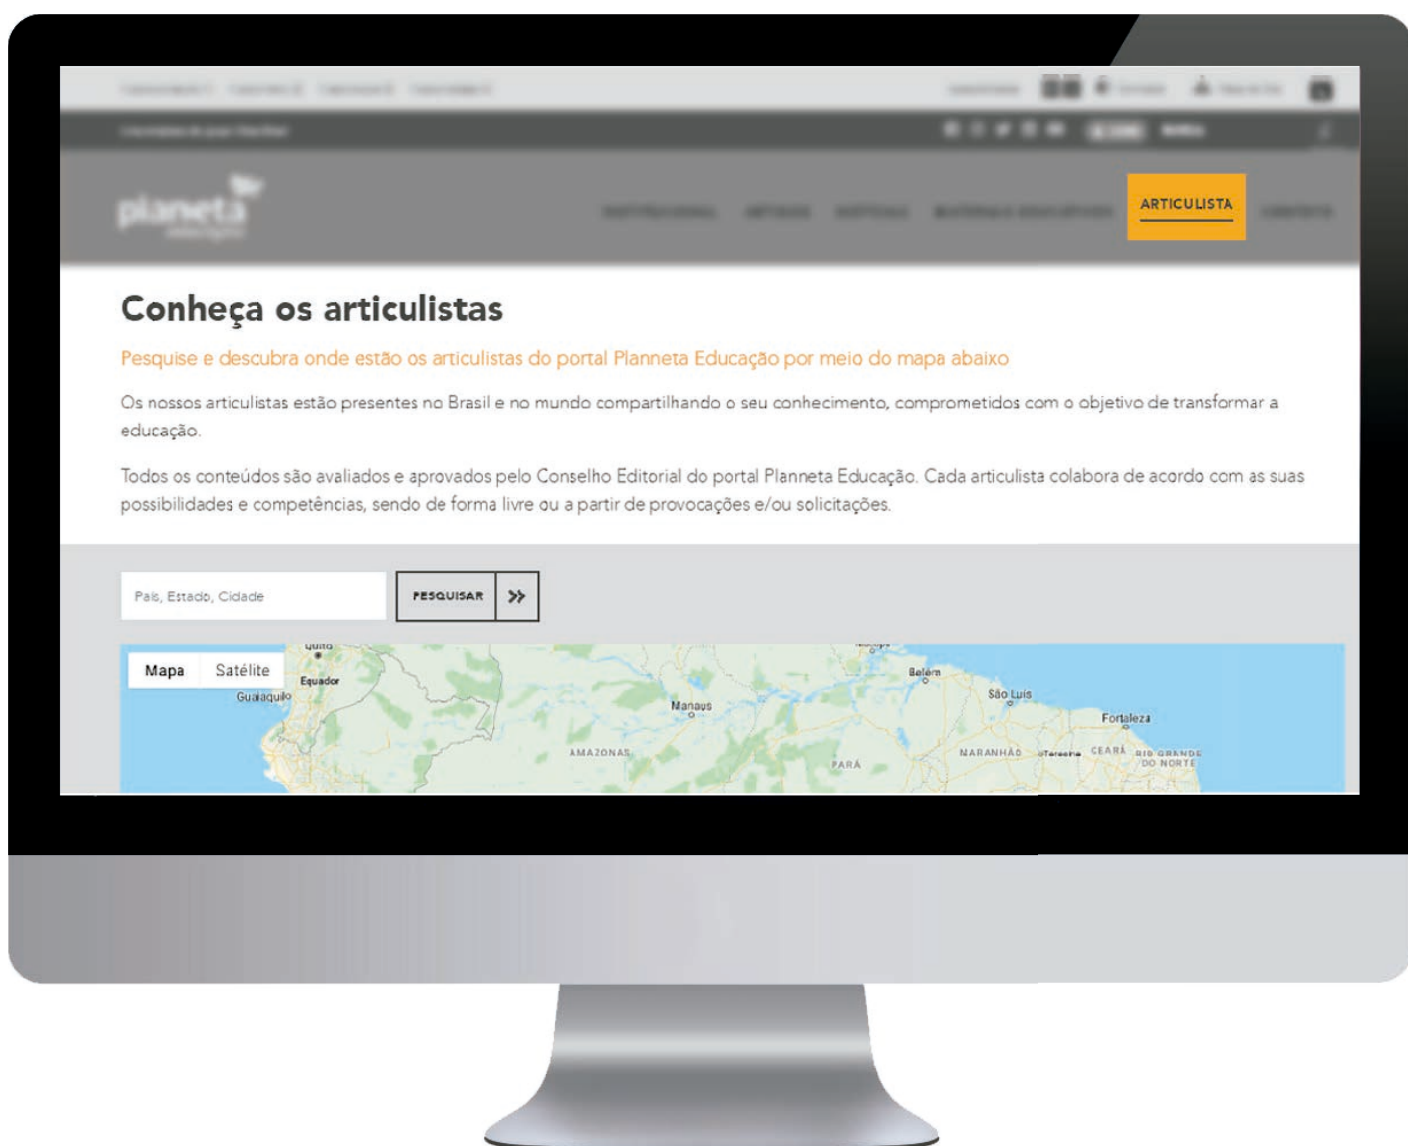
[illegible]

planeta

ARTICULISTA

Conheça os articulistas

Pesquise e descubra onde estão os articulistas do portal Planneta Educação por meio do mapa abaixo

Os nossos articulistas estão presentes no Brasil e no mundo compartilhando o seu conhecimento, comprometidos com o objetivo de transformar a educação.

Todos os conteúdos são avaliados e aprovados pelo Conselho Editorial do portal Planneta Educação. Cada articulista colabora de acordo com as suas possibilidades e competências, sendo de forma livre ou a partir de provocações e/ou solicitações.

País, Estado, Cidade

PESQUISAR »

Mapa Satélite

Quito

Equador

Guaiaquil

Manaus

AMAZONAS

Belém

São Luís

Fortaleza

PARÁ

MARANHÃO

Teresina

CEARÁ

RIO GRANDE DO NORTE